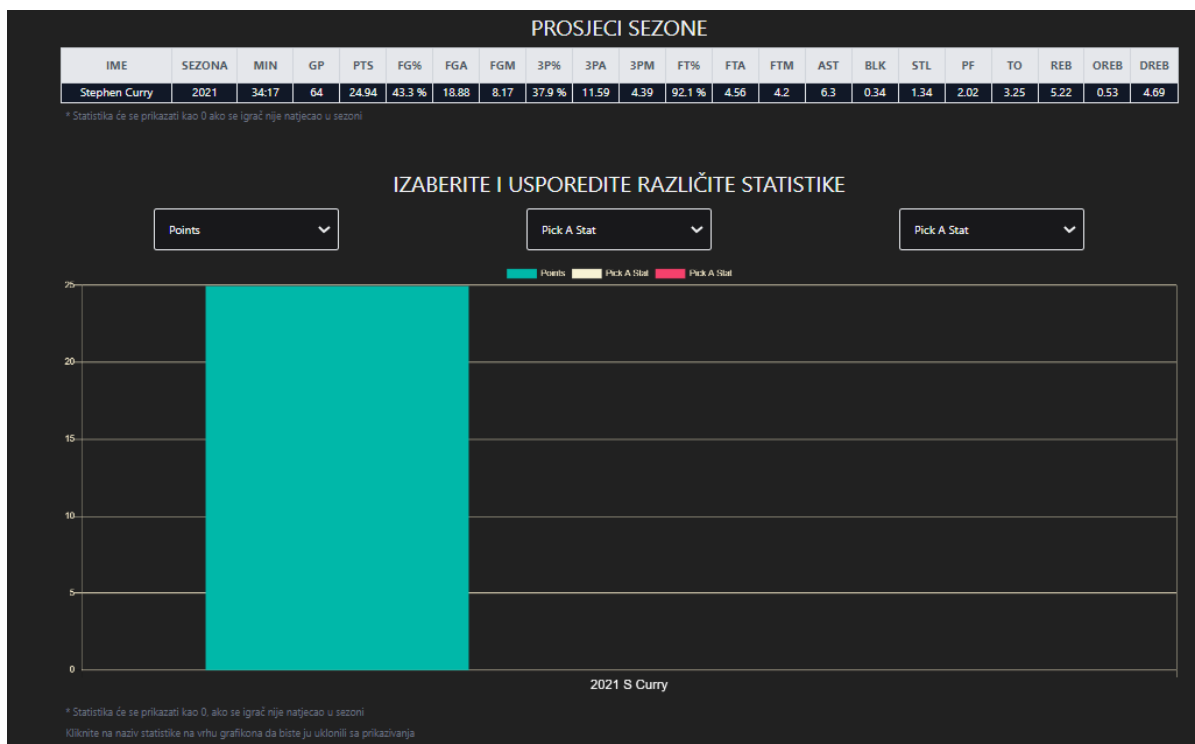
PROSJECI SEZONE

| IME | SEZONA | MIN | GP | PTS | FG% | FGA | FGM | 3P% | 3PA | 3PM | FT% | FTA | FTM | AST | BLK | STL | PF | TO | REB | OREB | DREB |
|---|---|---|---|---|---|---|---|---|---|---|---|---|---|---|---|---|---|---|---|---|---|
| Stephen Curry | 2021 | 34:17 | 64 | 24.94 | 43.3 % | 18.88 | 8.17 | 37.9 % | 11.59 | 4.39 | 92.1 % | 4.56 | 4.2 | 6.3 | 0.34 | 1.34 | 2.02 | 3.25 | 5.22 | 0.53 | 4.69 |

* Statistika će se prikazati kao 0 ako se igrač nije natjecao u sezoni

IZABERITE I USPOREDITE RAZLIČITE STATISTIKE

Points
Pick A Stat
Pick A Stat

Points Pick A Stat Pick A Stat

25
20
15
10
5
0

2021 S Curry

* Statistika će se prikazati kao 0, ako se igrač nije natjecao u sezoni

Kliknite na naziv statistike na vrhu grafikona da biste ju uklonili sa prikazivanja